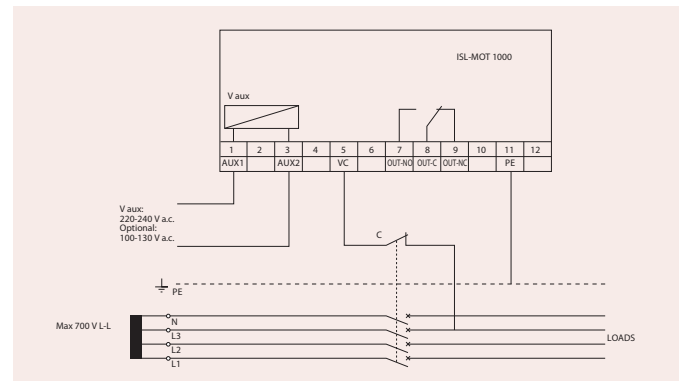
ISL-MOT 1000

V aux

| 1 | 2 | 3 | 4 | 5 | 6 | 7 | 8 | 9 | 10 | 11 | 12 |
|---|---|---|---|---|---|---|---|---|---|---|---|
| AUX1 | | AUX2 | | VC | | OUT-NO | OUT-C | OUT-NC | | PE | |

V aux:
220-240 V a.c.
Optional:
100-130 V a.c.

C

PE

Max 700 V L-L

N
L3
L2
L1

LOADS